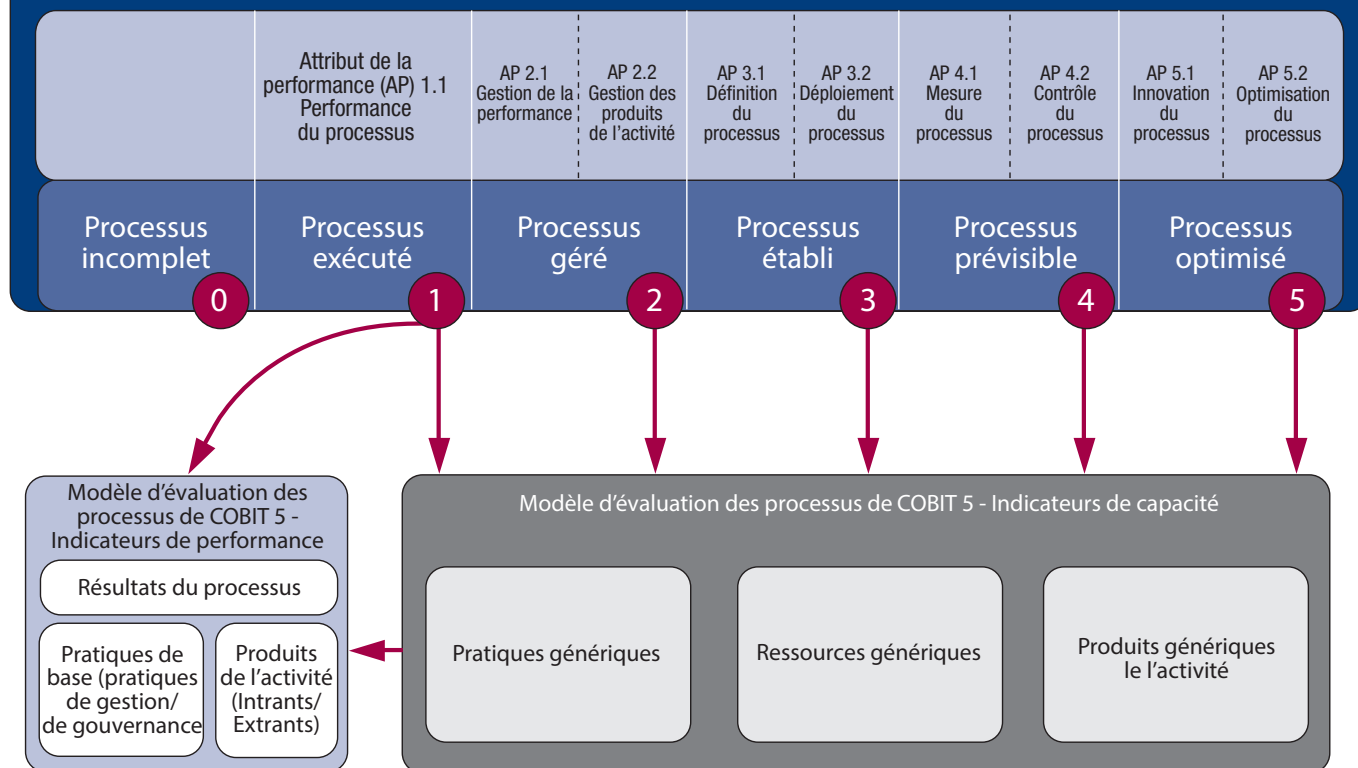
Attribut de la performance (AP) 1.1 Performance du processus

AP 2.1 Gestion de la performance

AP 2.2 Gestion des produits de l'activité

AP 3.1 Définition du processus

AP 3.2 Déploiement du processus

AP 4.1 Mesure du processus

AP 4.2 Contrôle du processus

AP 5.1 Innovation du processus

AP 5.2 Optimisation du processus

Processus incomplet
0

Processus exécuté
1

Processus géré
2

Processus établi
3

Processus prévisible
4

Processus optimisé
5

Modèle d'évaluation des processus de COBIT 5 - Indicateurs de performance

Résultats du processus

Pratiques de base (pratiques de gestion/ de gouvernance

Produits de l'activité (Intrants/ Extrants)

Modèle d'évaluation des processus de COBIT 5 - Indicateurs de capacité

Pratiques génériques

Ressources génériques

Produits génériques le l'activité